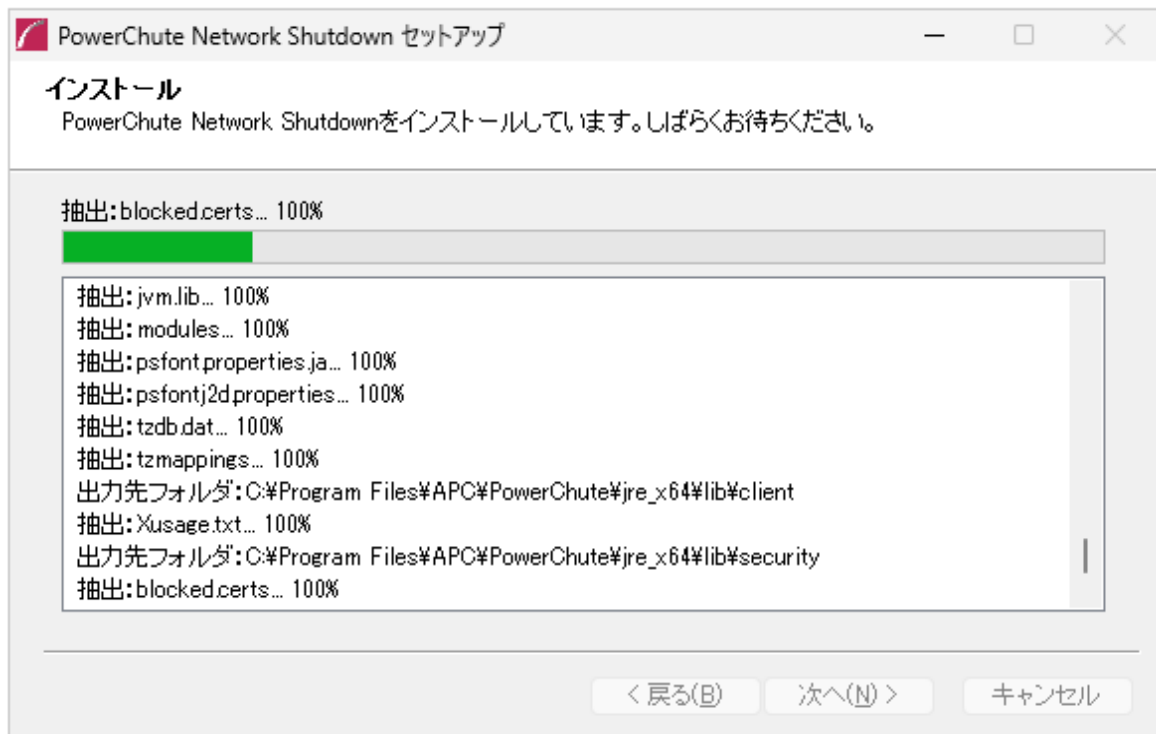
PowerChute Network Shutdown セットアップ

インストール
PowerChute Network Shutdownをインストールしています。しばらくお待ちください。

抽出: blocked.certs... 100%

抽出: jvm.lib... 100%
抽出: modules... 100%
抽出: psfont.properties.ja... 100%
抽出: psfontj2d.properties... 100%
抽出: tzdb.dat... 100%
抽出: tzmappings... 100%
出力先フォルダ: C:¥Program Files¥APC¥PowerChute¥jre_x64¥lib¥client
抽出: Xusage.txt... 100%
出力先フォルダ: C:¥Program Files¥APC¥PowerChute¥jre_x64¥lib¥security
抽出: blocked.certs... 100%

< 戻る(B)
次へ(N) >
キャンセル